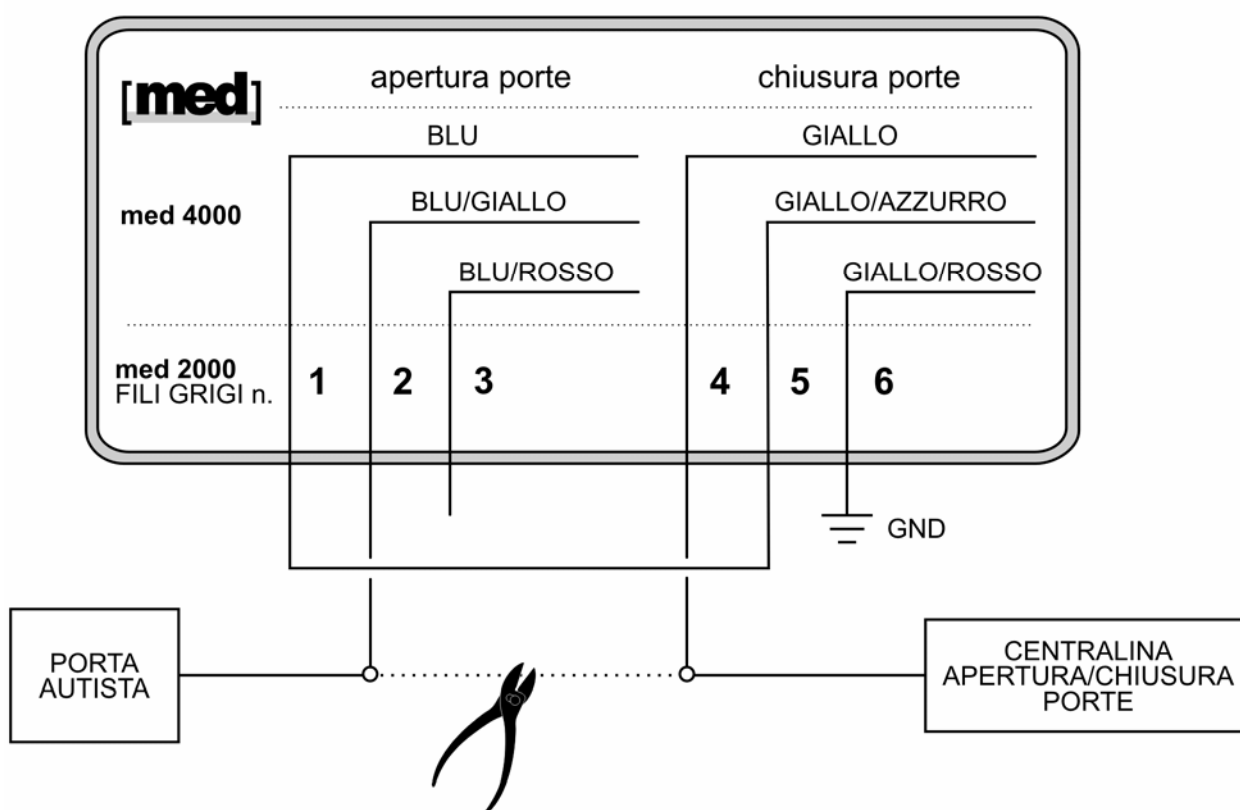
[med]

apertura porte

chiusura porte

BLU

GIALLO

med 4000

BLU/GIALLO

GIALLO/AZZURRO

BLU/ROSSO

GIALLO/ROSSO

med 2000
FILI GRIGI n.

1 2 3 4 5 6

GND

PORTA
AUTISTA

CENTRALINA
APERTURA/CHIUSURA
PORTE